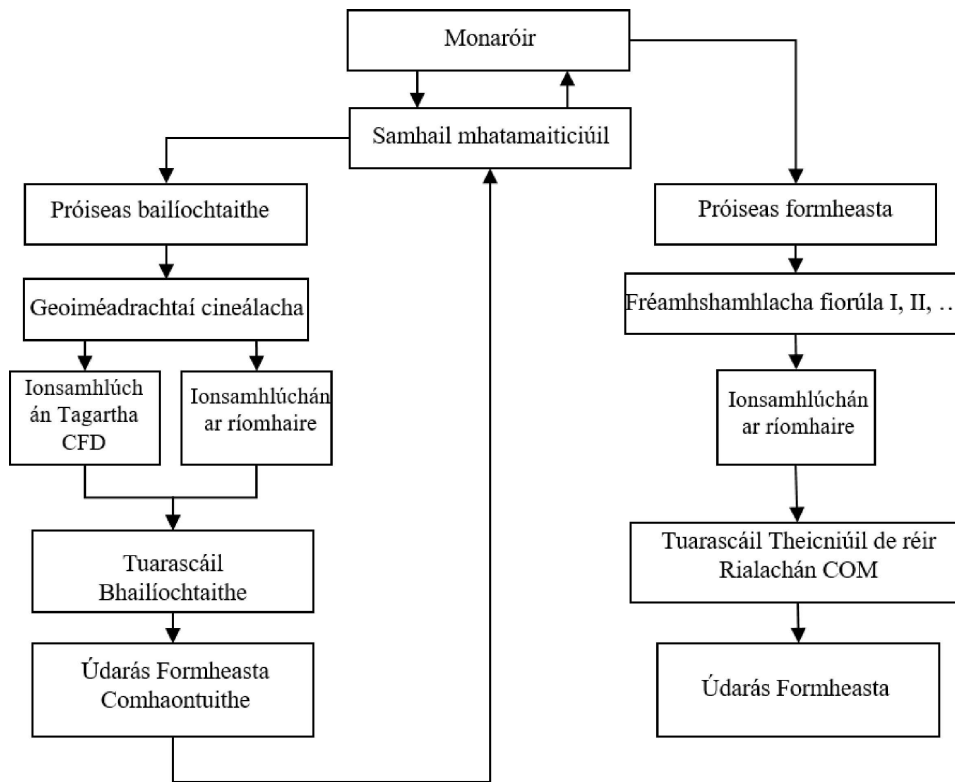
Monaróir

Samhail mhatamaiticiúil

Próiseas bailíochtaithe

Geoiméadrachtaí cineálacha

Ionsamhlúchán Tagartha CFD

Ionsamhlúchán ar ríomhaire

Tuarascáil Bhailíochtaithe

Údarás Formheasta Comhaontuithe

Próiseas formheasta

Fréamhshamhlacha fiorúla I, II, ..

Ionsamhlúchán ar ríomhaire

Tuarascáil Theicniúil de réir Rialachán COM

Údarás Formheasta